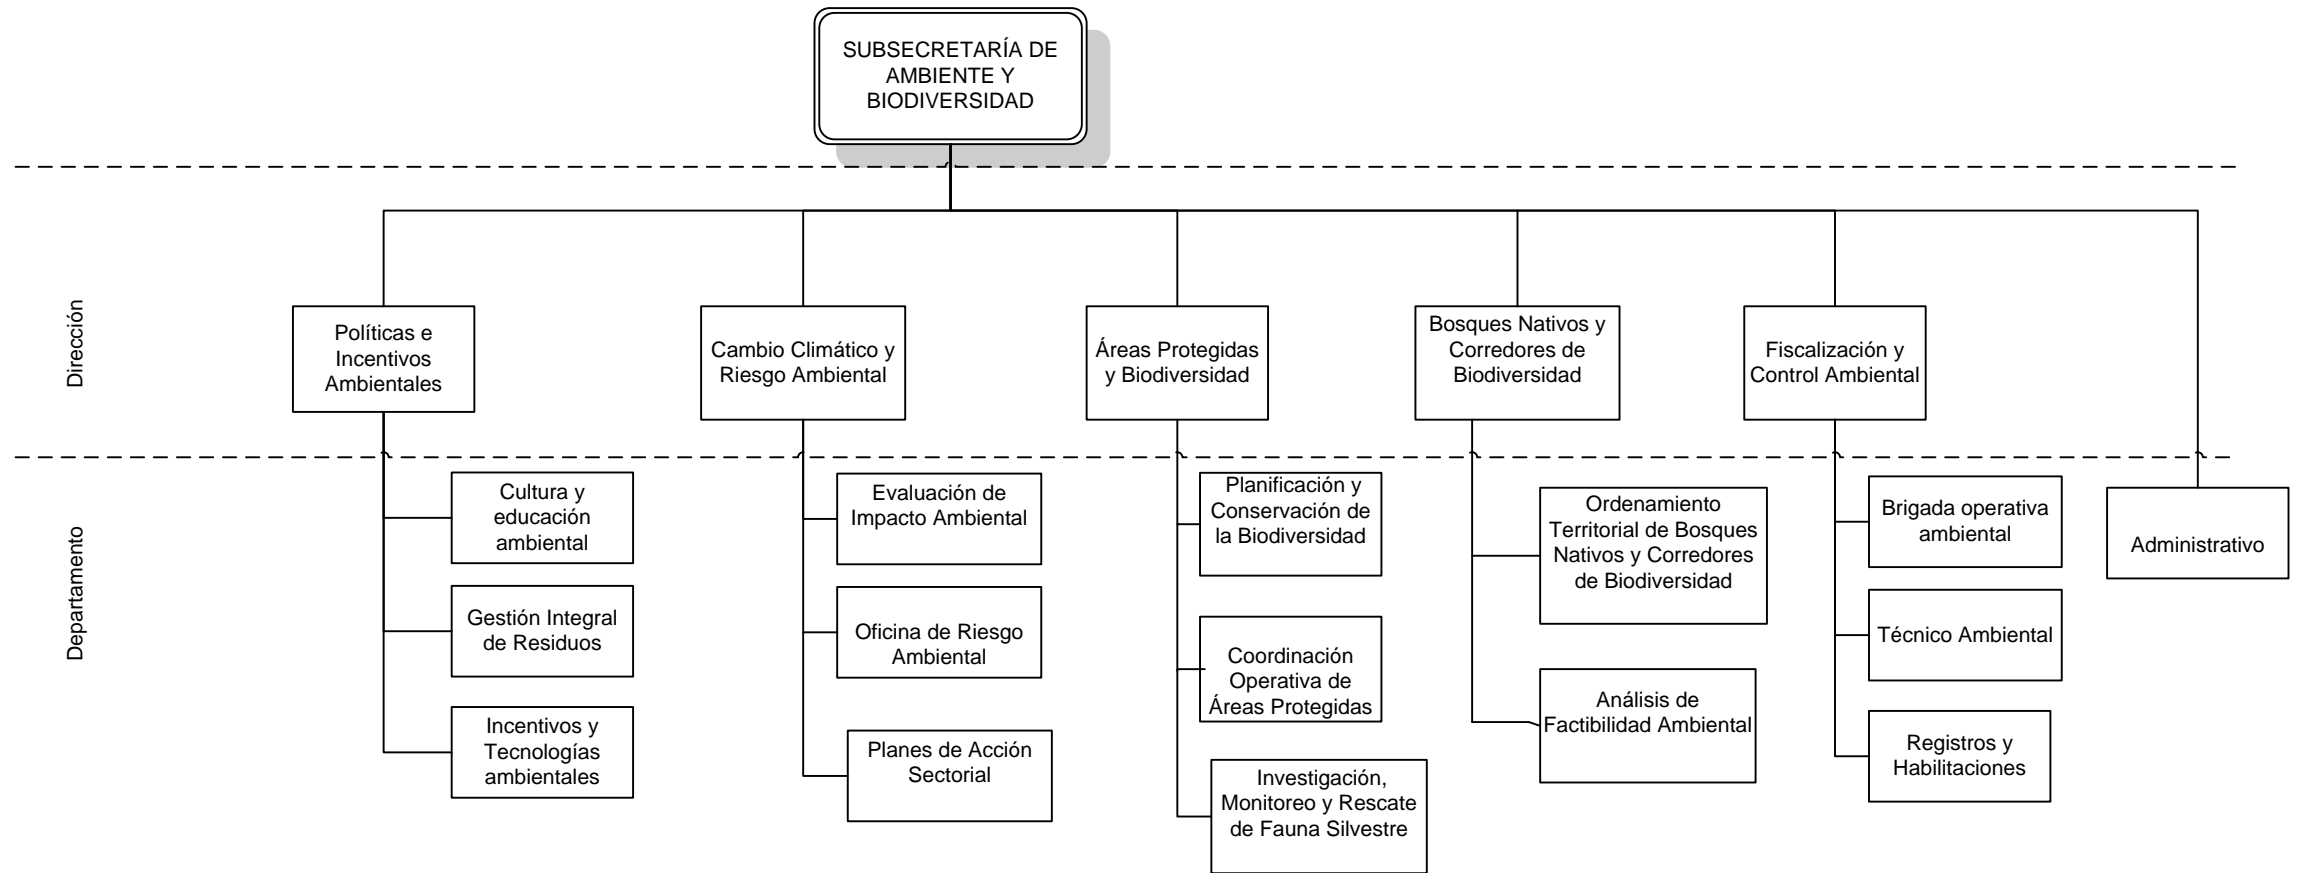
SUBSECRETARÍA DE AMBIENTE Y BIODIVERSIDAD

Dirección

Políticas e Incentivos Ambientales

Cambio Climático y Riesgo Ambiental

Áreas Protegidas y Biodiversidad

Bosques Nativos y Corredores de Biodiversidad

Fiscalización y Control Ambiental

Departamento

Cultura y educación ambiental

Gestión Integral de Residuos

Incentivos y Tecnologías ambientales

Evaluación de Impacto Ambiental

Oficina de Riesgo Ambiental

Planes de Acción Sectorial

Planificación y Conservación de la Biodiversidad

Coordinación Operativa de Áreas Protegidas

Investigación, Monitoreo y Rescate de Fauna Silvestre

Ordenamiento Territorial de Bosques Nativos y Corredores de Biodiversidad

Análisis de Factibilidad Ambiental

Brigada operativa ambiental

Técnico Ambiental

Registros y Habilitaciones

Administrativo